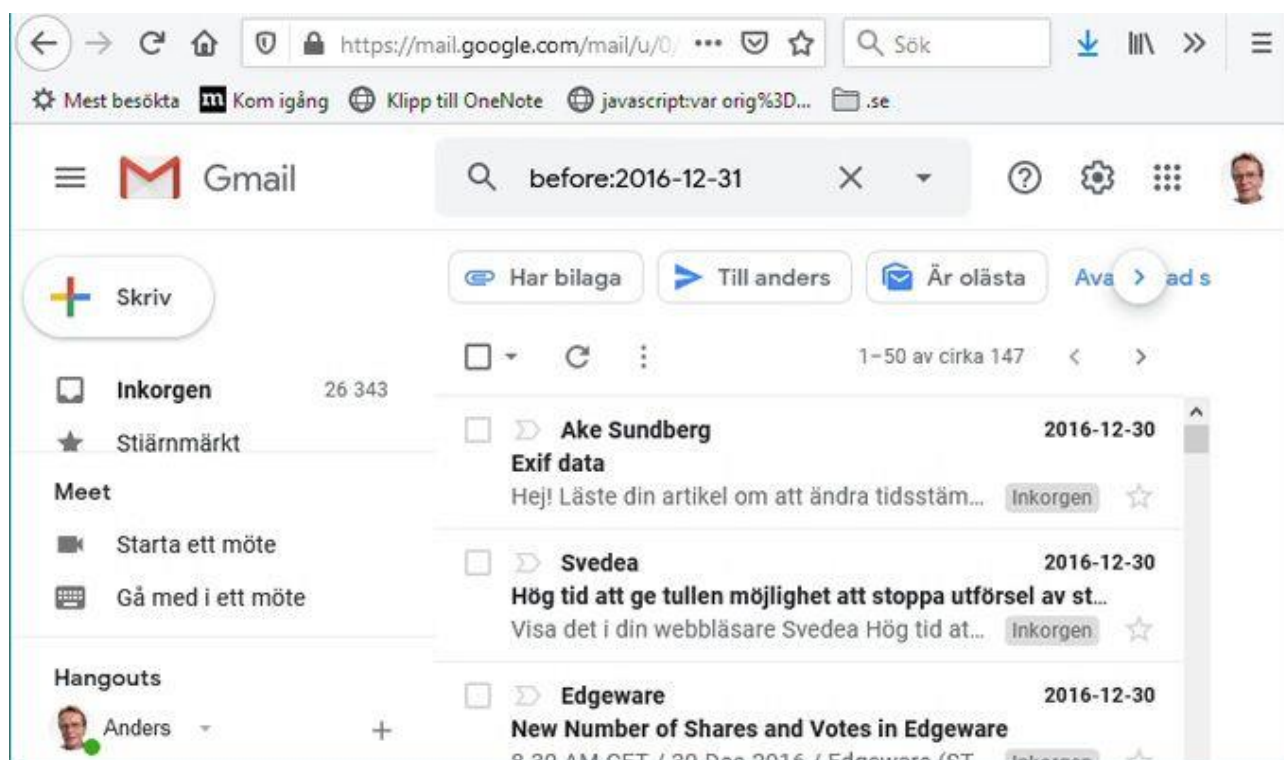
https://mail.google.com/mail/u/0/ ••• Sök

Mest besökta Kom igång Klipp till OneNote javascript:var orig%3D... .se

Gmail

before:2016-12-31

Skriv

Har bilaga Till anders Är olästa Ava ad s

1–50 av cirka 147

Inkorgen 26 343

Stjärnmärkt

Meet

Starta ett möte

Gå med i ett möte

Hangouts

Anders +

Ake Sundberg 2016-12-30
Exif data
Hej! Läste din artikel om att ändra tidsstäm... Inkorgen

Svedea 2016-12-30
Hög tid att ge tullen möjlighet att stoppa utförsel av st...
Visa det i din webbläsare Svedea Hög tid at... Inkorgen

Edgeware 2016-12-30
New Number of Shares and Votes in Edgeware
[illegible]